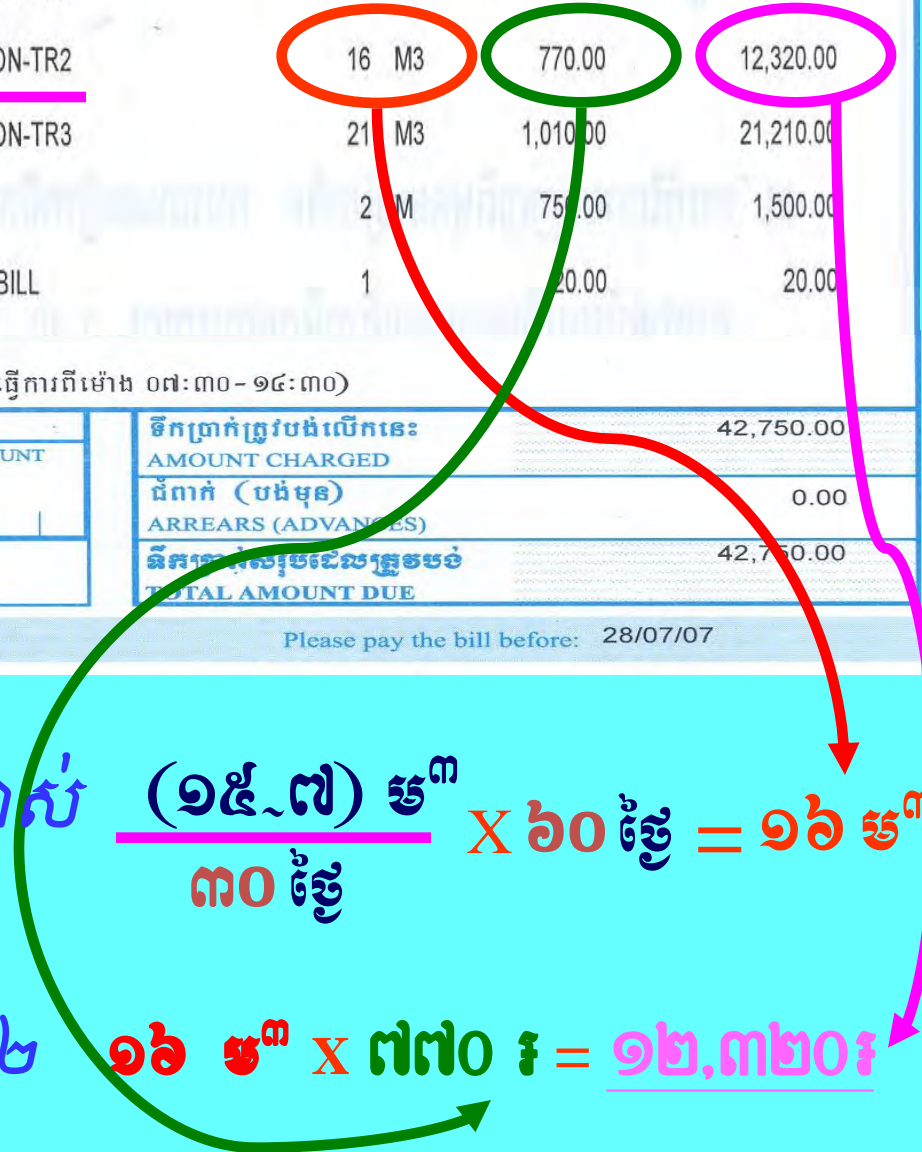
ON-TR2 16 M3 770.00 12,320.00

ON-TR3 21 M3 1,010.00 21,210.00

2 M 750.00 1,500.00

BILL 1 20.00 20.00

ធ្វើការពីម៉ោង ០៧:៣០ - ១៤:៣០)

UNT

ទឹកប្រាក់ត្រូវបង់លើកនេះ
AMOUNT CHARGED 42,750.00

ជំពាក់ (បង់មុន)
ARREARS (ADVANCES) 0.00

ទឹកប្រាក់សរុបដែលត្រូវបង់
TOTAL AMOUNT DUE 42,750.00

Please pay the bill before: 28/07/07

ាស់ $\frac{(១៥-៧) ម^៣}{៣០ ថ្ងៃ}$ x ៦០ ថ្ងៃ = ១៦ ម^៣

២ ១៦ ម^៣ x ៧៧០ ៛ = ១២,៣២០៛